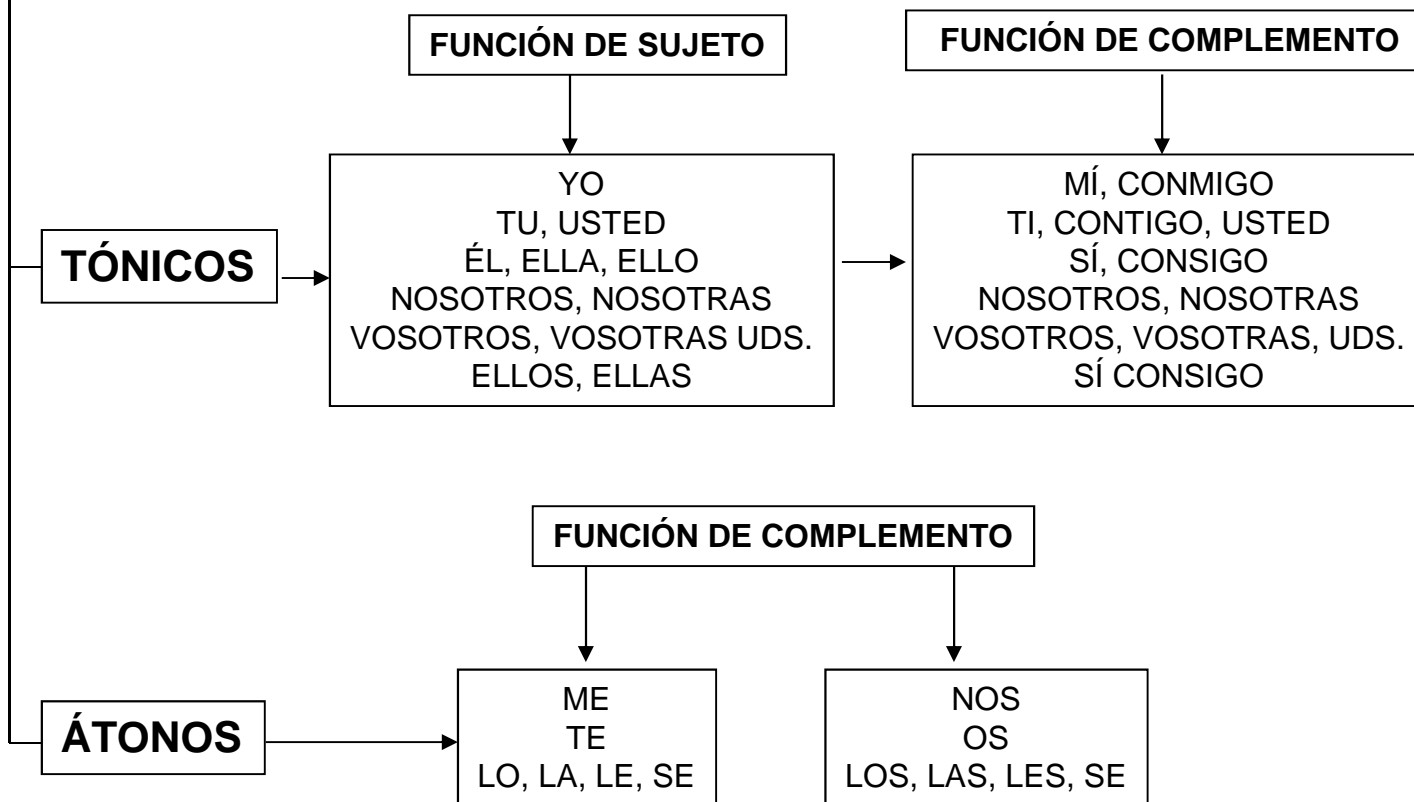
FUNCIÓN DE SUJETO

FUNCIÓN DE COMPLEMENTO

TÓNICOS

YO
TU, USTED
ÉL, ELLA, ELLO
NOSOTROS, NOSOTRAS
VOSOTROS, VOSOTRAS UDS.
ELLOS, ELLAS

MÍ, CONMIGO
TI, CONTIGO, USTED
SÍ, CONSIGO
NOSOTROS, NOSOTRAS
VOSOTROS, VOSOTRAS, UDS.
SÍ CONSIGO

FUNCIÓN DE COMPLEMENTO

ÁTONOS

ME
TE
LO, LA, LE, SE

NOS
OS
LOS, LAS, LES, SE